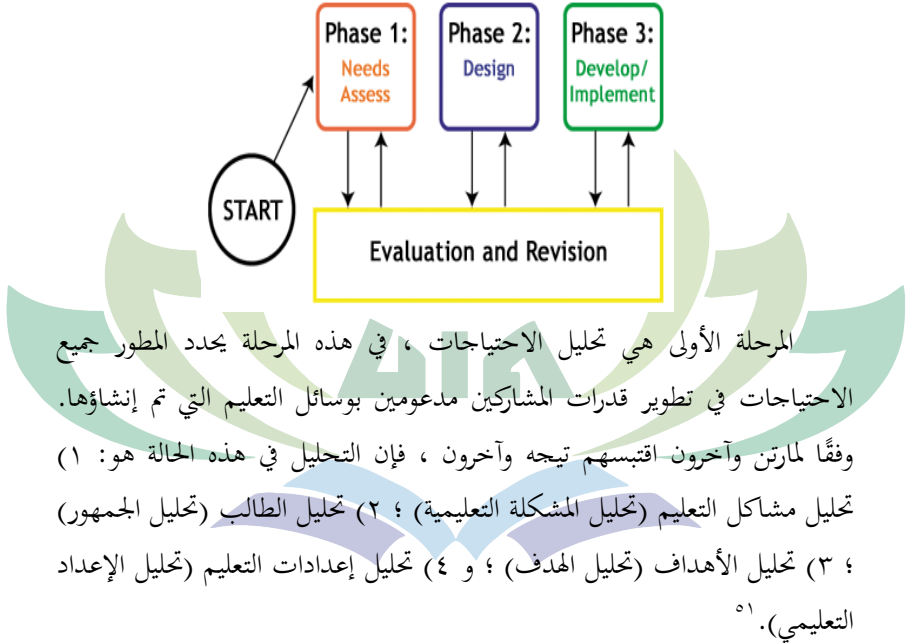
Phase 1: Needs Assess

Phase 2: Design

Phase 3: Develop/ Implement

START

Evaluation and Revision

المرحلة الأولى هي تحليل الاحتياجات ، في هذه المرحلة يحدد المطور جميع الاحتياجات في تطوير قدرات المشاركين مدعومين بوسائل التعليم التي تم إنشاؤها. وفقًا لمارتن وآخرون اقتبسهم تيجه وآخرون ، فإن التحليل في هذه الحالة هو: ١) تحليل مشاكل التعليم (تحليل المشكلة التعليمية) ؛ ٢) تحليل الطالب (تحليل الجمهور) ؛ ٣) تحليل الأهداف (تحليل الهدف) ؛ و ٤) تحليل إعدادات التعليم (تحليل الإعداد التعليمي).$^{٥١}$